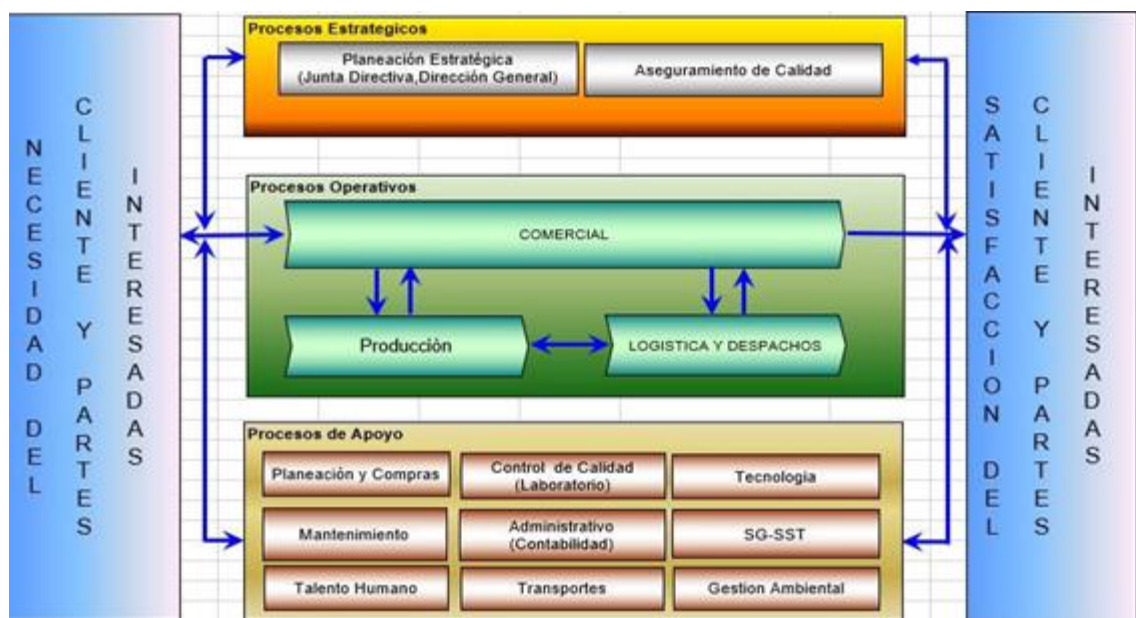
NECESIDAD DEL CLIENTE Y PARTES INTERESADAS

Procesos Estrategicos

Planeación Estratégica (Junta Directiva,Dirección General)

Aseguramiento de Calidad

Procesos Operativos

COMERCIAL

Producción

LOGISTICA Y DESPACHOS

Procesos de Apoyo

Planeación y Compras

Control de Calidad (Laboratorio)

Tecnologia

Mantenimiento

Administrativo (Contabilidad)

SG-SST

Talento Humano

Transportes

Gestion Ambiental

SATISFACCION DEL CLIENTE Y PARTES INTERESADAS